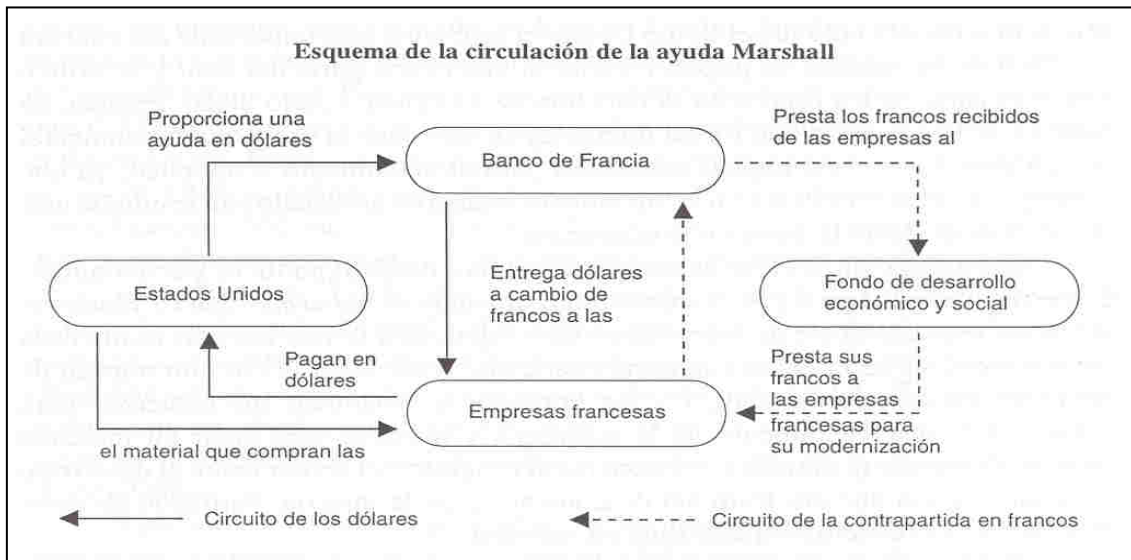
Esquema de la circulación de la ayuda Marshall

Proporciona una ayuda en dólares

Banco de Francia

Presta los francos recibidos de las empresas al

Estados Unidos

Entrega dólares a cambio de francos a las

Fondo de desarrollo económico y social

Pagan en dólares

Presta sus francos a las empresas francesas para su modernización

Empresas francesas

el material que compran las

Circuito de los dólares

Circuito de la contrapartida en francos